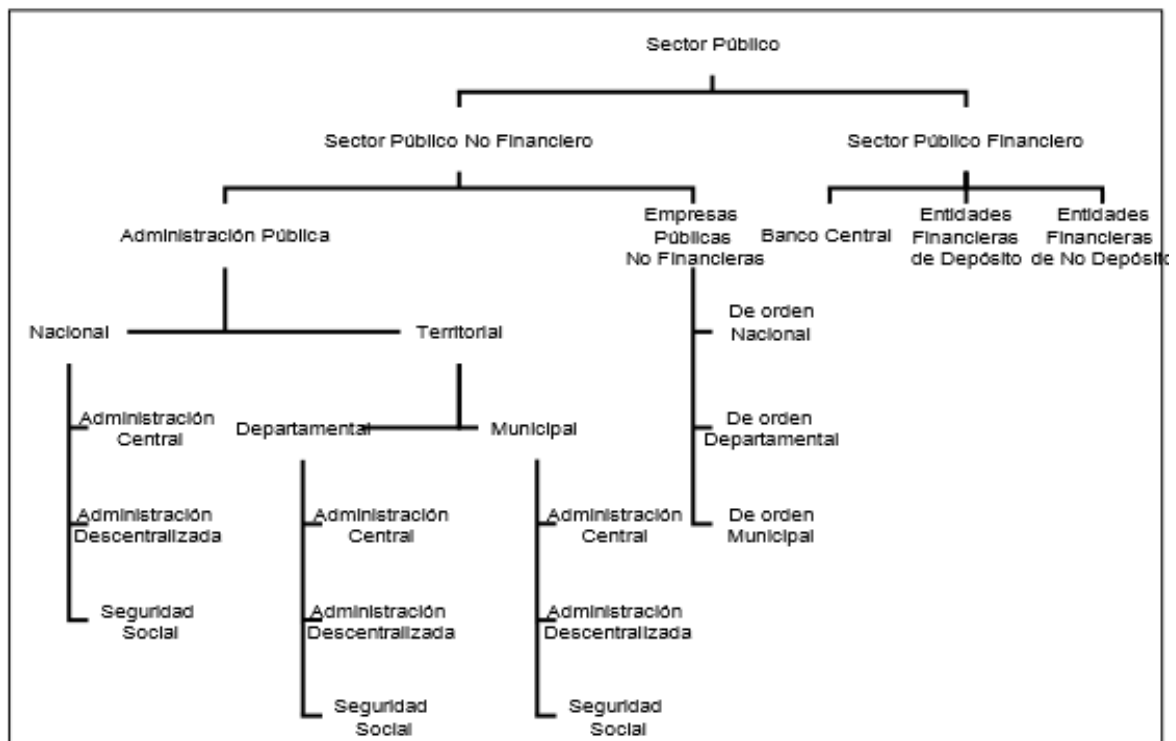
Sector Público

Sector Público No Financiero

Sector Público Financiero

Administración Pública

Empresas Públicas No Financieras

Banco Central

Entidades Financieras de Depósito

Entidades Financieras de No Depósito

Nacional

Territorial

Administración Central

Administración Descentralizada

Seguridad Social

Departamental

Municipal

Administración Central

Administración Descentralizada

Seguridad Social

Administración Central

Administración Descentralizada

Seguridad Social

De orden Nacional

De orden Departamental

De orden Municipal